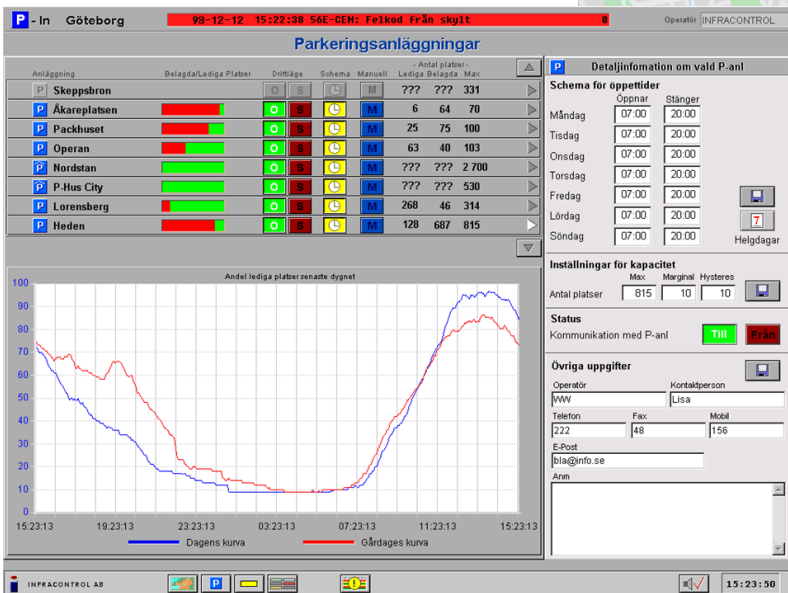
P - In Göteborg

98-12-12 15:22:38 56E-CEN: Felkod från skylt 0

Operatör INFRACONTROL

Parkeringsanläggningar

| Anläggning | Belagda/Lediga Platser | Driftläge | Schema | Manuell | Lediga | Belagda | Max |
|---|---|---|---|---|---|---|---|
| P Skeppsbron | | O S | | M | ??? | ??? | 331 |
| P Åkareplatsen | | O S | | M | 6 | 64 | 70 |
| P Packhuset | | O S | | M | 25 | 75 | 100 |
| P Operan | | O S | | M | 63 | 40 | 103 |
| P Nordstan | | O S | | M | ??? | ??? | 2 700 |
| P P-Hus City | | O S | | M | ??? | ??? | 530 |
| P Lorensberg | | O S | | M | 268 | 46 | 314 |
| P Heden | | O S | | M | 128 | 687 | 815 |

- Antal platser -

Andel lediga platser senaste dygnet

100
90
80
70
60
50
40
30
20
10
0

15:23:13 19:23:13 23:23:13 03:23:13 07:23:13 11:23:13 15:23:13

Dagens kurva Gårdages kurva

P Detaljinfomation om vald P-anl

Schema för öppettider

| | Öppnar | Stänger |
|---|---|---|
| Måndag | 07:00 | 20:00 |
| Tisdag | 07:00 | 20:00 |
| Onsdag | 07:00 | 20:00 |
| Torsdag | 07:00 | 20:00 |
| Fredag | 07:00 | 20:00 |
| Lördag | 07:00 | 20:00 |
| Söndag | 07:00 | 20:00 |

7
Helgdagar

Inställningar för kapacitet

Max Marginal Hysteres
Antal platser 815 10 10

Status

Kommunikation med P-anl Till Från

Övriga uppgifter

Operatör
VW
Kontaktperson
Lisa
Telefon
222
Fax
48
Mobil
156
E-Post
bla@info.se
Anm

INFRACONTROL AB

P

15:23:50